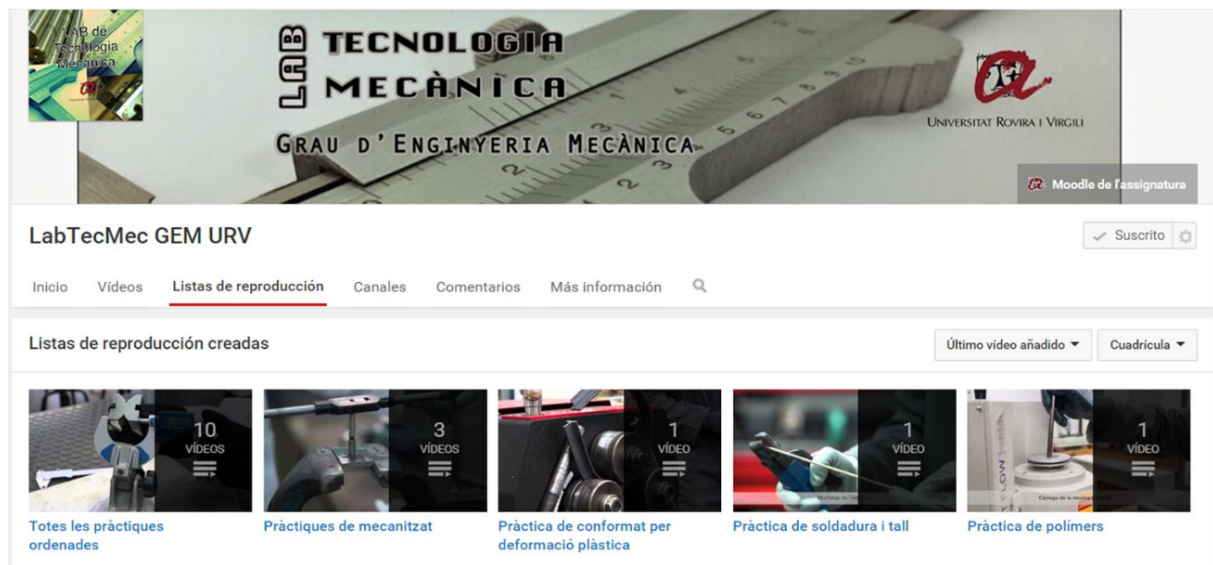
LAB de Tecnologia Mecànica

LAB TECNOLOGIA MECÀNICA

GRAU D'ENGINYERIA MECÀNICA

UNIVERSITAT ROVIRA I VIRGILI

Moodle de l'assignatura

LabTecMec GEM URV

Suscrito

Inicio Vídeos Listas de reproducción Canales Comentarios Más información

Listas de reproducción creadas

Último vídeo añadido

Cuadrícula

10 VÍDEOS
Totes les pràctiques ordenades

3 VÍDEOS
Pràctiques de mecanització

1 VÍDEO
Pràctica de conformat per deformació plàstica

1 VÍDEO
Pràctica de soldadura i tall

1 VÍDEO
Pràctica de polímers